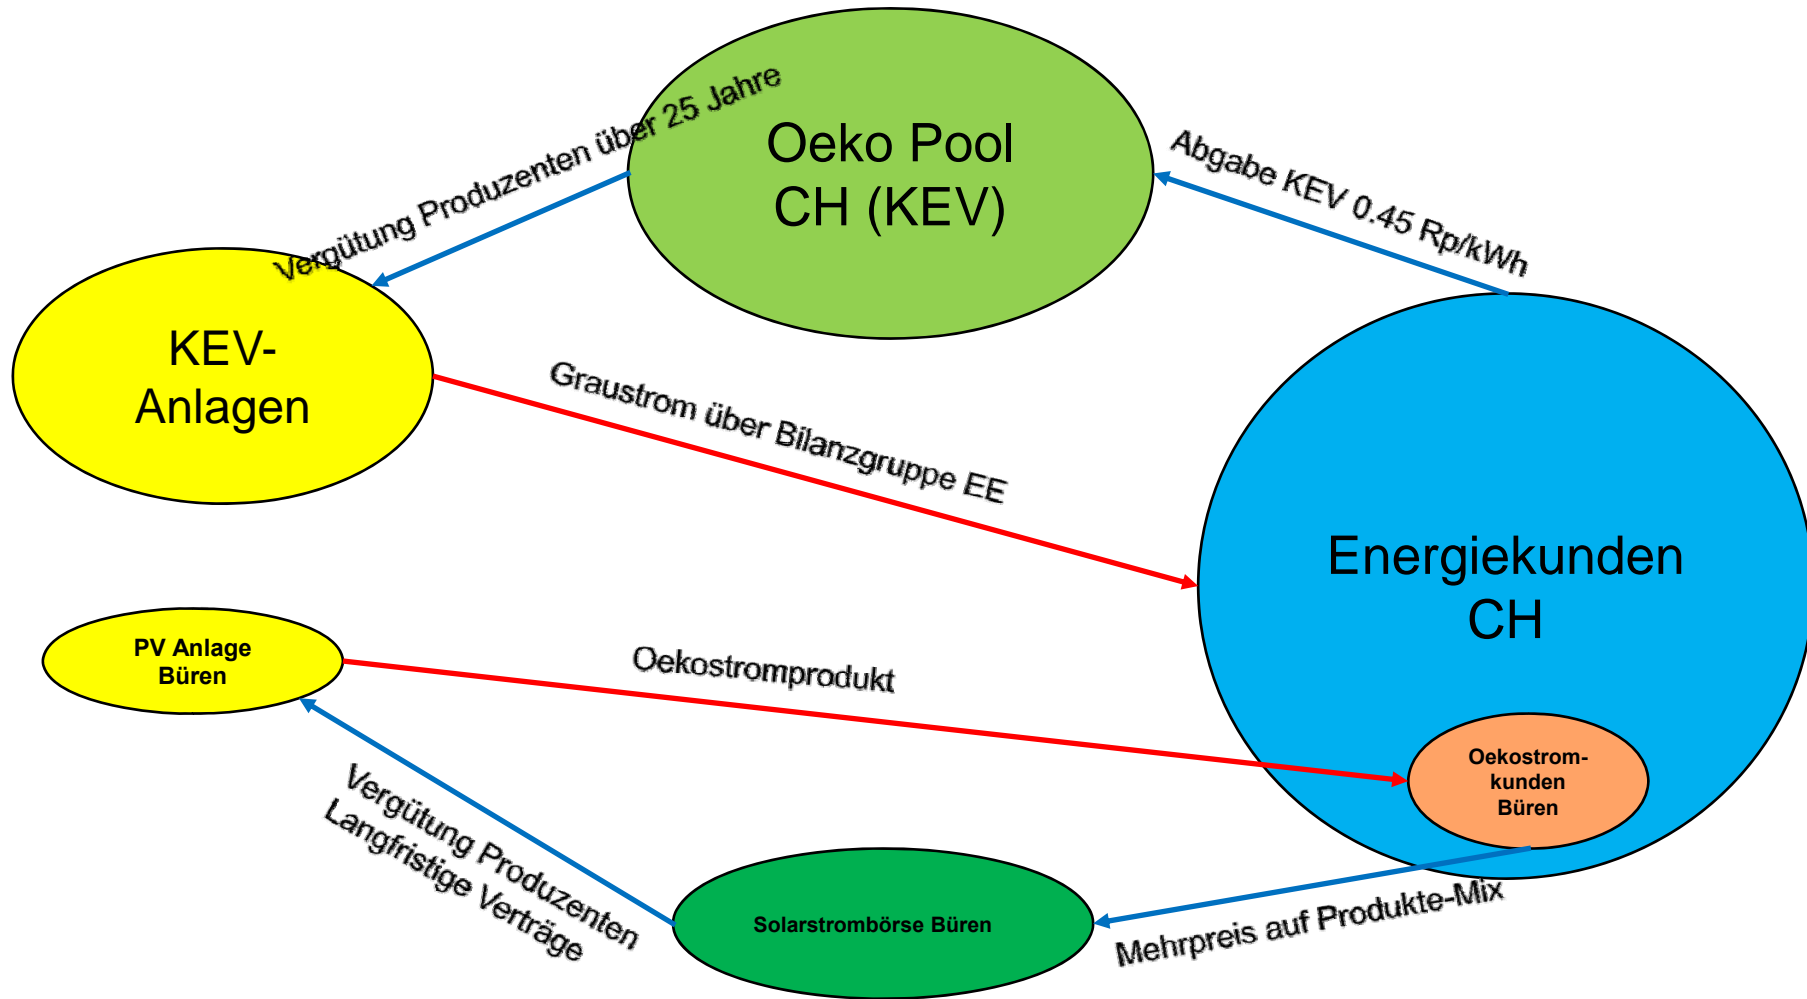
Oeko Pool CH (KEV)

Vergütung Produzenten über 25 Jahre

Abgabe KEV 0.45 Rp/kWh

KEV-Anlagen

Graustrom über Bilanzgruppe EE

Energiekunden CH

PV Anlage Büren

Oekostromprodukt

Oekostrom-kunden Büren

Vergütung Produzenten Langfristige Verträge

Solarstrombörse Büren

Mehrpreis auf Produkte-Mix